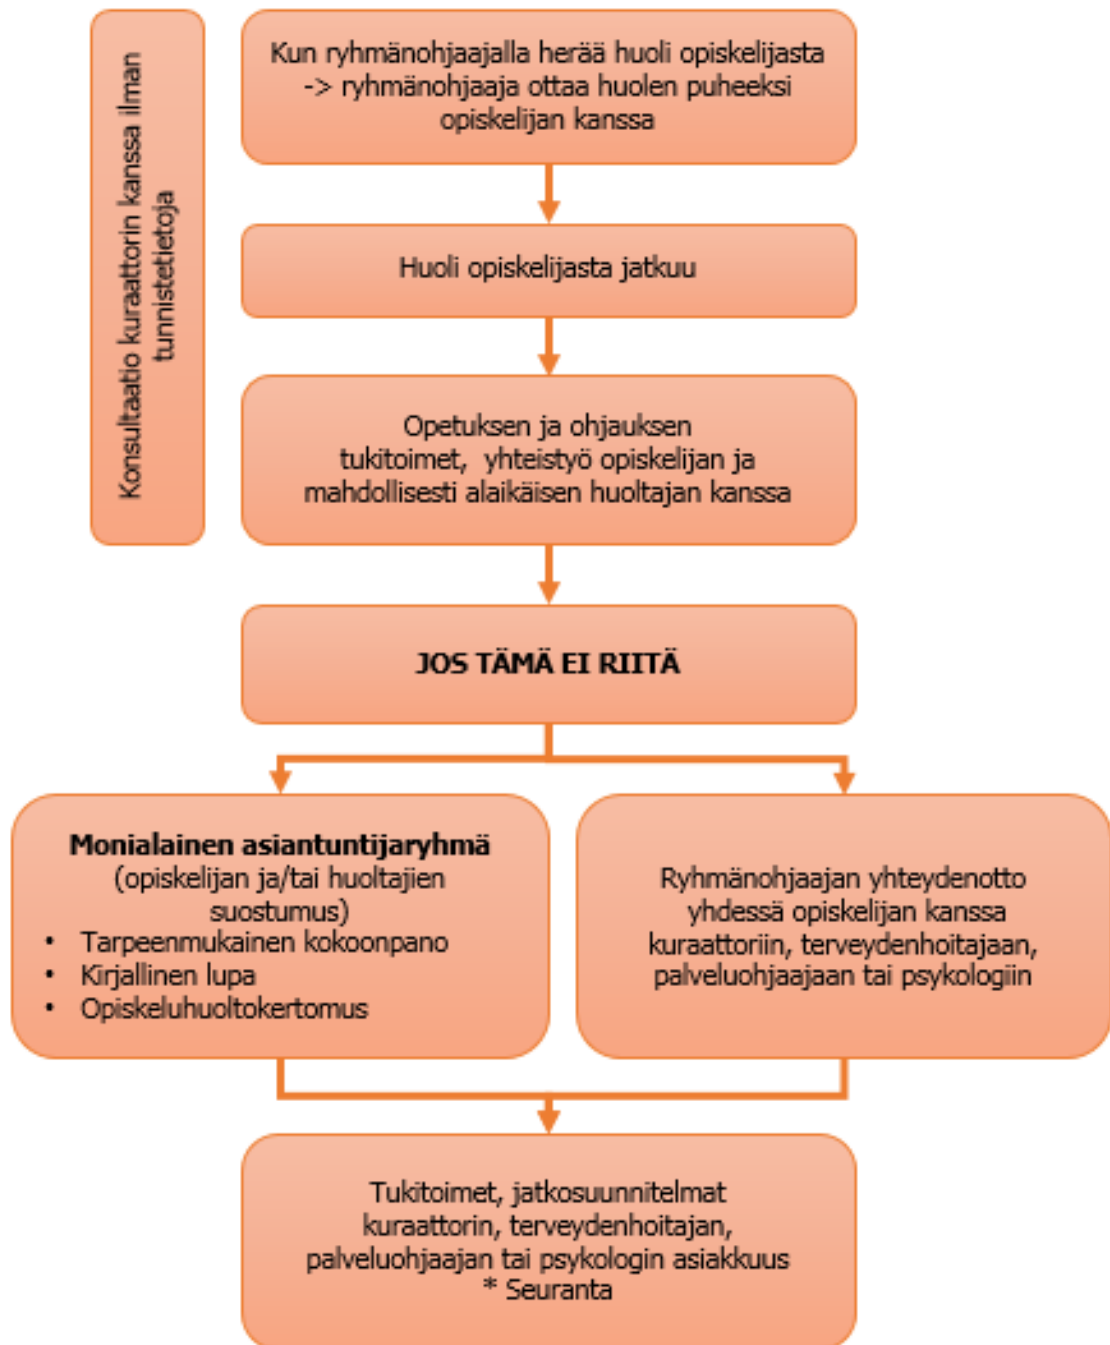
Konsultaatio kuraattorin kanssa ilman tunnistetietoja

Kun ryhmänohjaajalla herää huoli opiskelijasta -> ryhmänohjaaja ottaa huolen puheeksi opiskelijan kanssa

Huoli opiskelijasta jatkuu

Opetuksen ja ohjauksen tukitoimet, yhteistyö opiskelijan ja mahdollisesti alaikäisen huoltajan kanssa

JOS TÄMÄ EI RIITÄ

**Monialainen asiantuntijaryhmä**
(opiskelijan ja/tai huoltajien suostumus)
- Tarpeenmukainen kokoonpano
- Kirjallinen lupa
- Opiskeluhuoltokertomus

Ryhmänohjaajan yhteydenotto yhdessä opiskelijan kanssa kuraattoriin, terveydenhoitajaan, palveluohjaajaan tai psykologiin

Tukitoimet, jatkosuunnitelmat kuraattorin, terveydenhoitajan, palveluohjaajan tai psykologin asiakkuus
* Seuranta